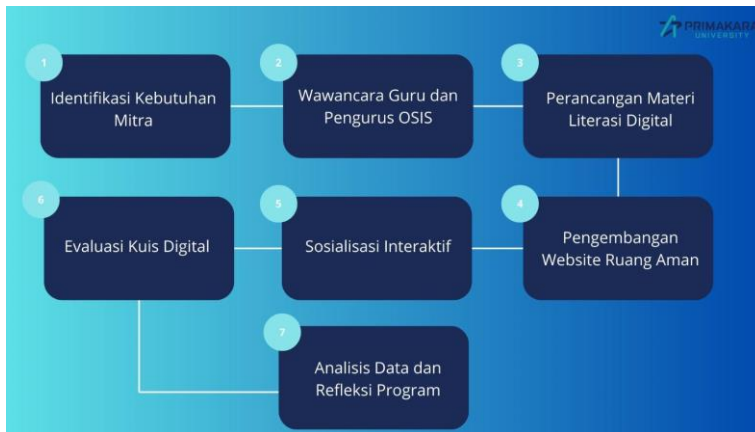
PRIMAKARA UNIVERSITY

1
Identifikasi Kebutuhan Mitra

2
Wawancara Guru dan Pengurus OSIS

3
Perancangan Materi Literasi Digital

4
Pengembangan Website Ruang Aman

5
Sosialisasi Interaktif

6
Evaluasi Kuis Digital

7
Analisis Data dan Refleksi Program